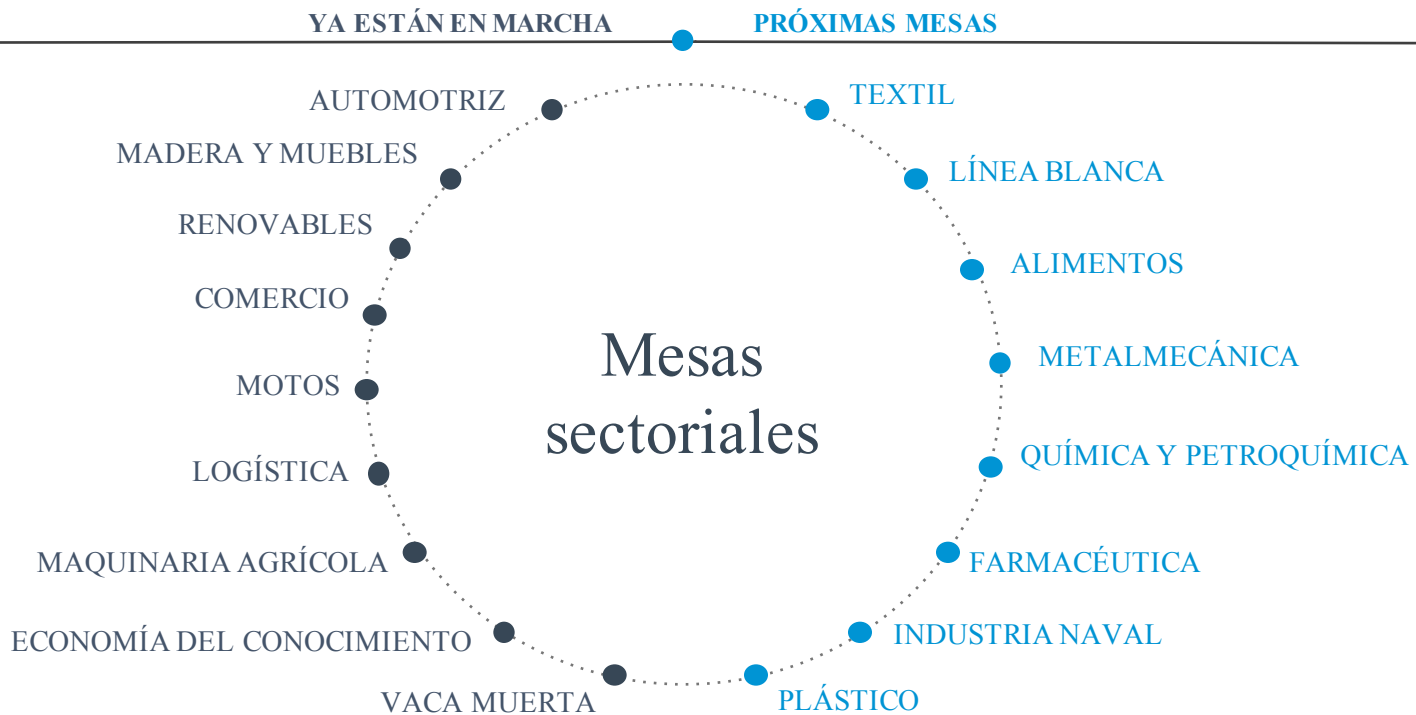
YA ESTÁN EN MARCHA

PRÓXIMAS MESAS

AUTOMOTRIZ

MADERA Y MUEBLES

RENOVABLES

COMERCIO

MOTOS

LOGÍSTICA

MAQUINARIA AGRÍCOLA

ECONOMÍA DEL CONOCIMIENTO

VACA MUERTA

Mesas sectoriales

TEXTIL

LÍNEA BLANCA

ALIMENTOS

METALMECÁNICA

QUÍMICA Y PETROQUÍMICA

FARMACÉUTICA

INDUSTRIA NAVAL

PLÁSTICO